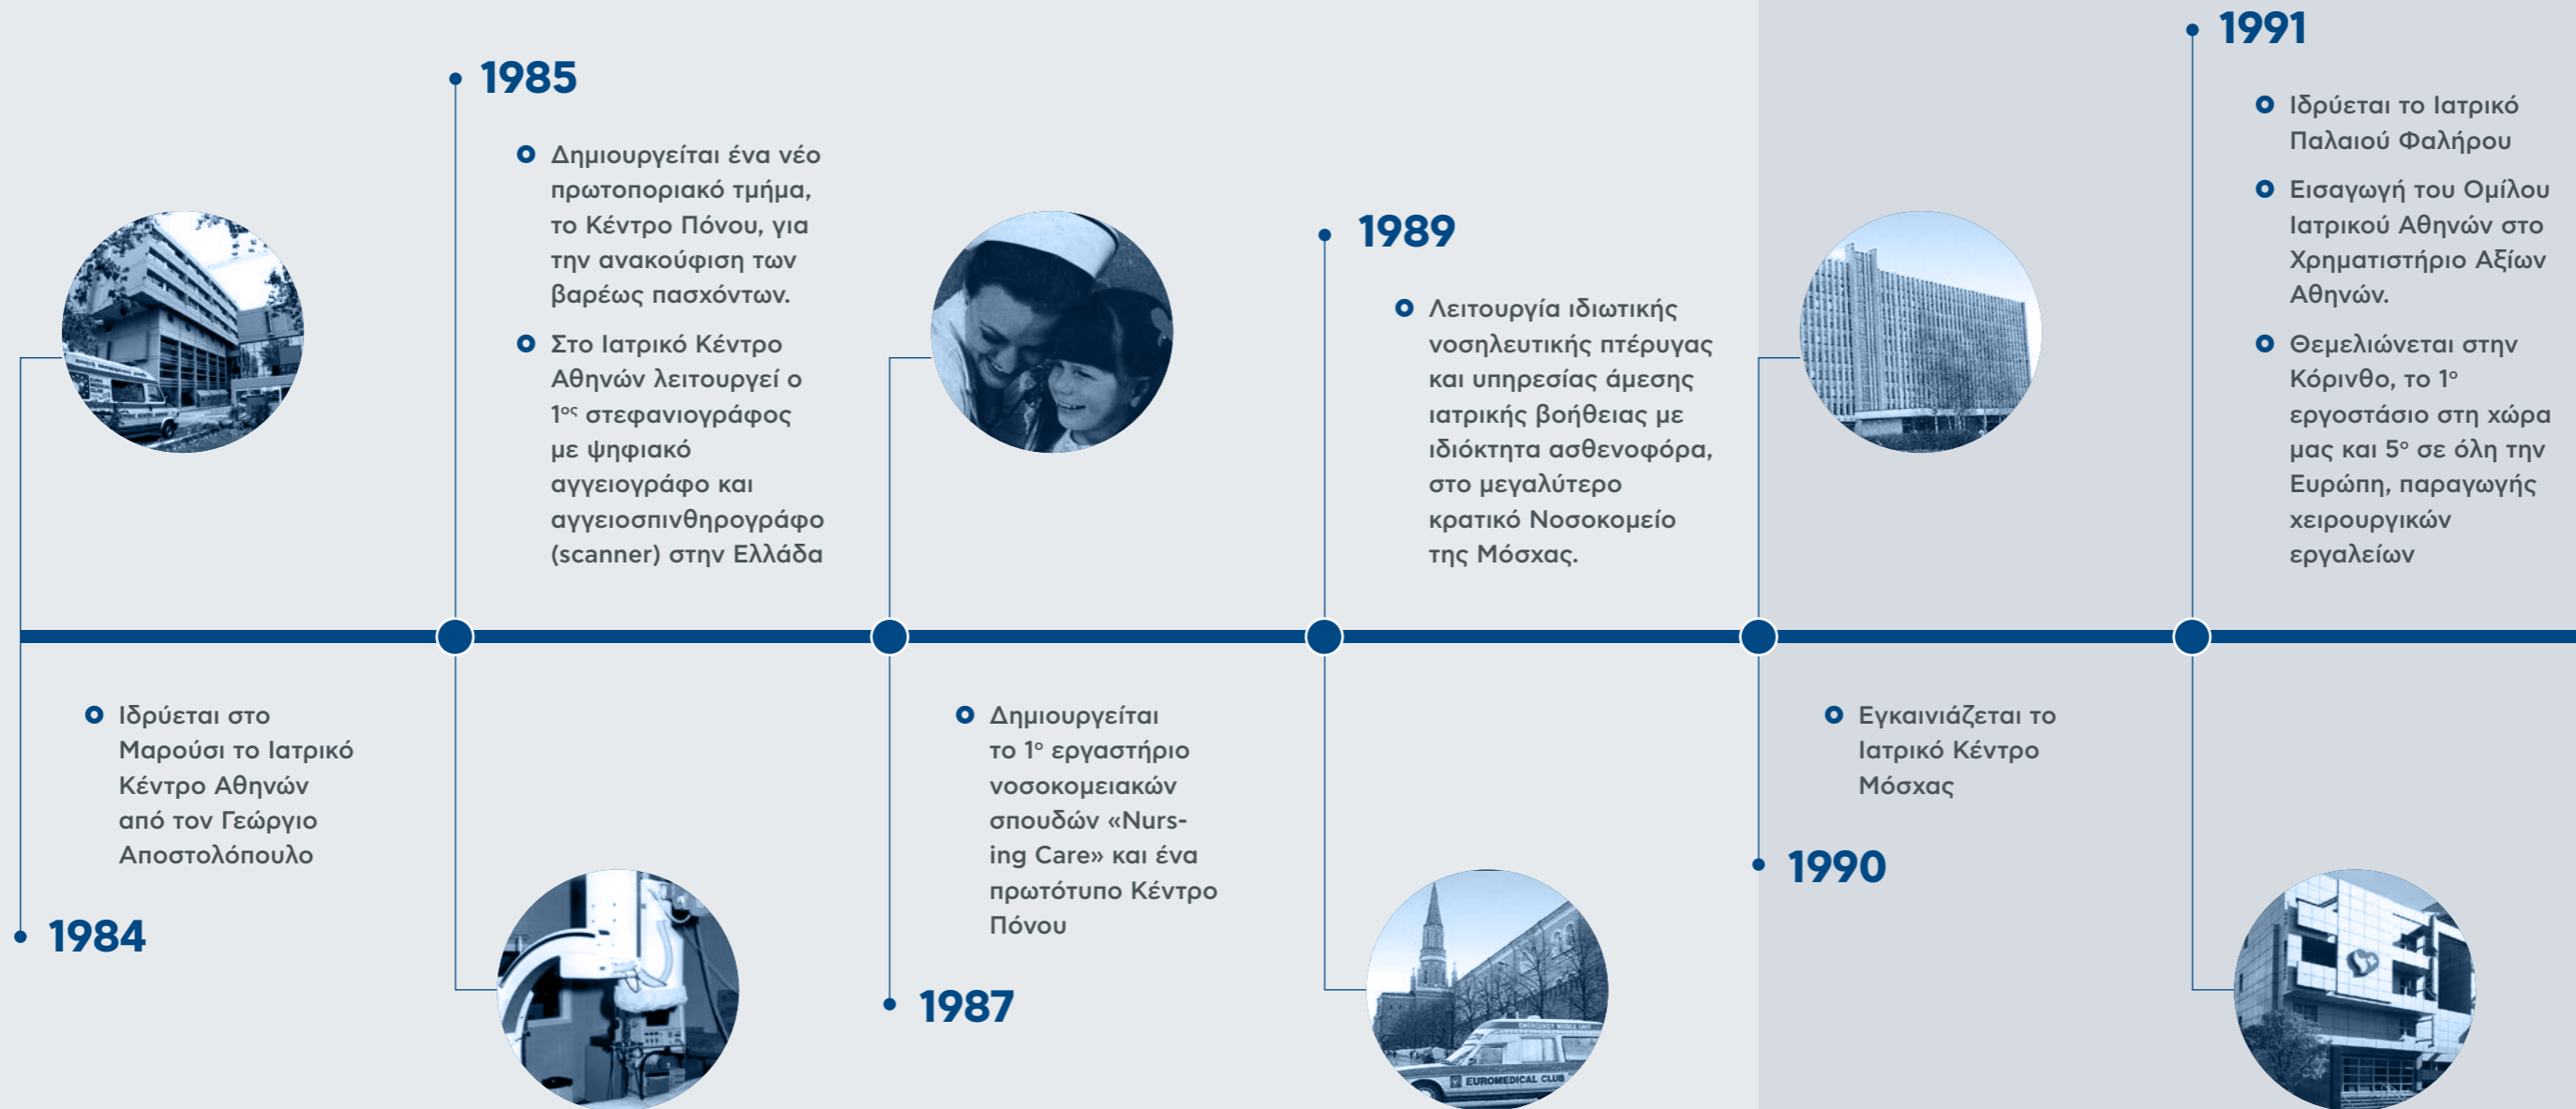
1984

Ιδρύεται στο Μαρούσι το Ιατρικό Κέντρο Αθηνών από τον Γεώργιο Αποστολόπουλο

1985

Δημιουργείται ένα νέο πρωτοποριακό τμήμα, το Κέντρο Πόνου, για την ανακούφιση των βαρέως πασχόντων.

Στο Ιατρικό Κέντρο Αθηνών λειτουργεί ο 1$^{ος}$ στεφανιογράφος με ψηφιακό αγγειογράφο και αγγειοσπινθηρογράφο (scanner) στην Ελλάδα

1987

Δημιουργείται το 1$^{ο}$ εργαστήριο νοσοκομειακών σπουδών «Nursing Care» και ένα πρωτότυπο Κέντρο Πόνου

1989

Λειτουργία ιδιωτικής νοσηλευτικής πτέρυγας και υπηρεσίας άμεσης ιατρικής βοήθειας με ιδιόκτητα ασθενοφόρα, στο μεγαλύτερο κρατικό Νοσοκομείο της Μόσχας.

EUROMEDICAL CLUB

1990

Εγκαινιάζεται το Ιατρικό Κέντρο Μόσχας

1991

Ιδρύεται το Ιατρικό Παλαιού Φαλήρου

Εισαγωγή του Ομίλου Ιατρικού Αθηνών στο Χρηματιστήριο Αξίων Αθηνών.

Θεμελιώνεται στην Κόρινθο, το 1$^{ο}$ εργοστάσιο στη χώρα μας και 5$^{ο}$ σε όλη την Ευρώπη, παραγωγής χειρουργικών εργαλείων